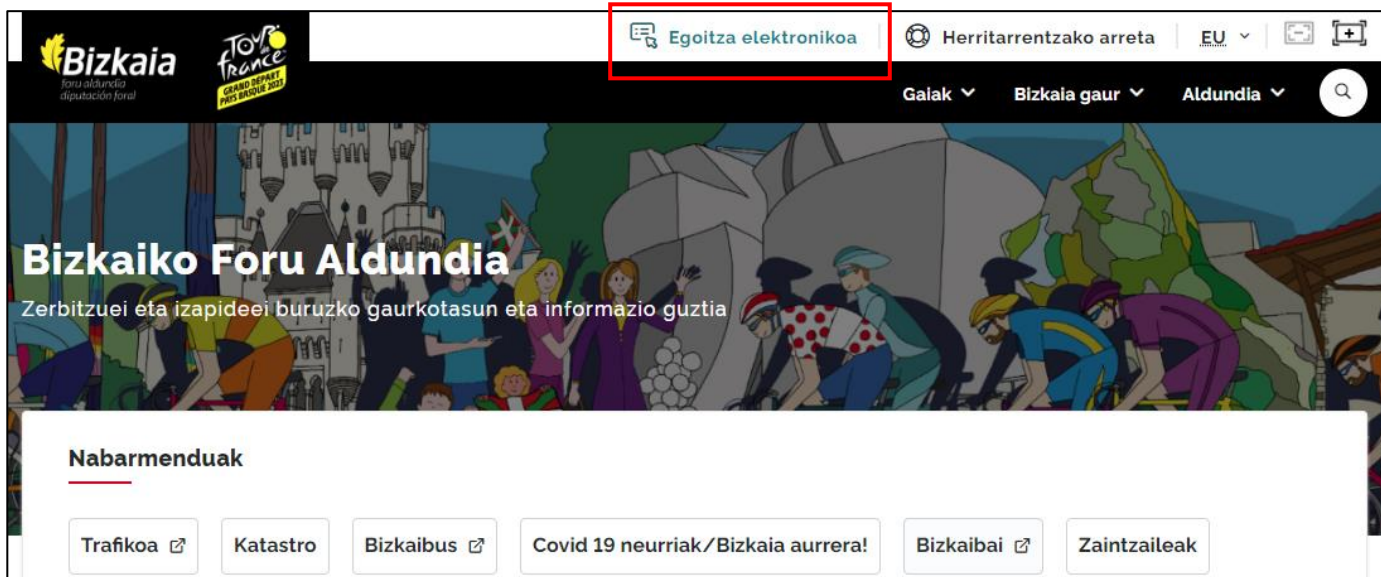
Bizkaia
foru aldundia
diputación foral

TOUR de France
GRAND DÉPART
PAYS BASQUE 2023

Egoitza elektronikoa

Herritarrentzako arreta

EU

Gaiak

Bizkaia gaur

Aldundia

Bizkaiko Foru Aldundia

Zerbitzuei eta izapideei buruzko gaurkotasun eta informazio guztia

Nabarmenduak

Trafikoa

Katastro

Bizkaibus

Covid 19 neurriak/Bizkaia aurrera!

Bizkaibai

Zaintzaileak